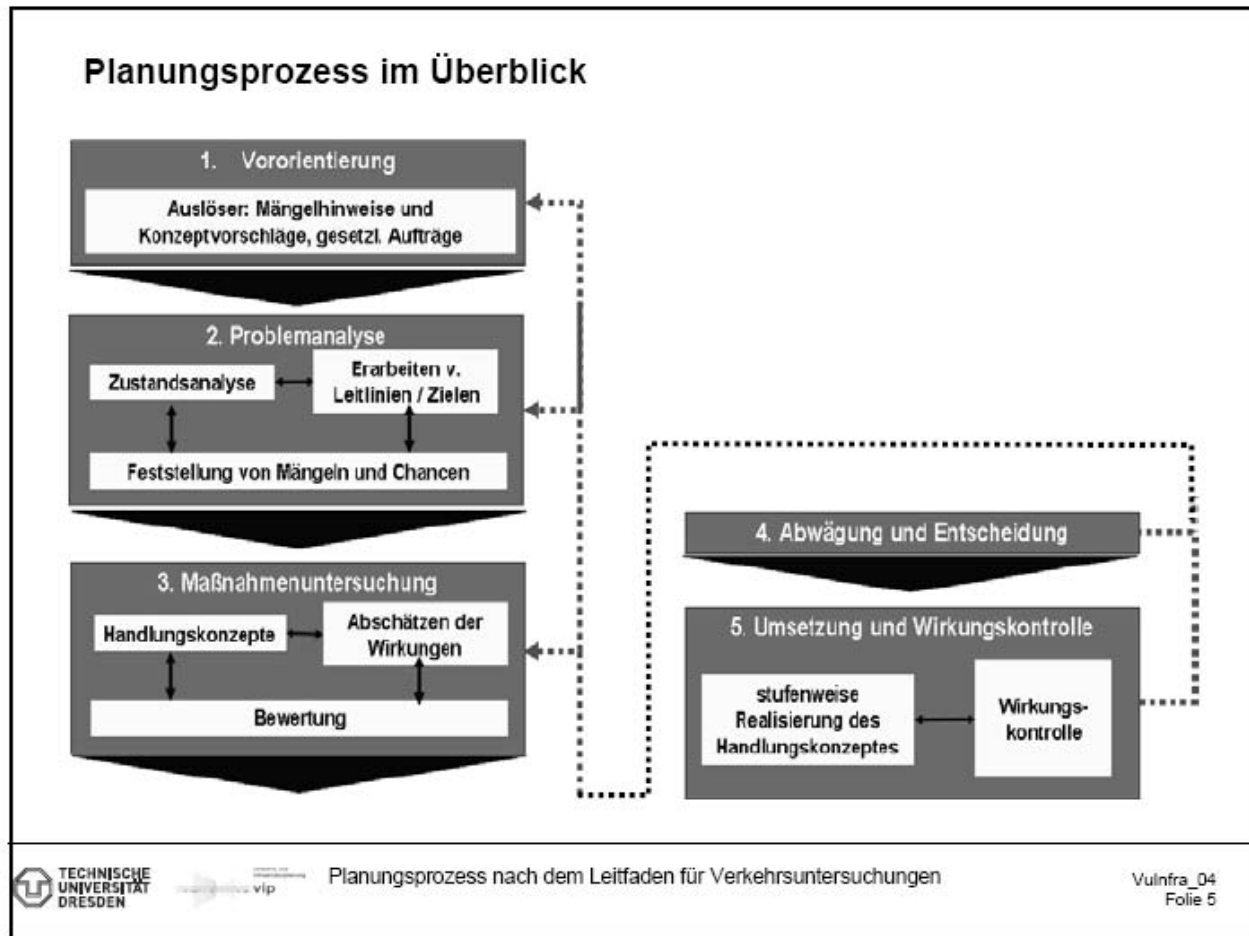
Planungsprozess im Überblick

1. Vororientierung

Auslöser: Mängelhinweise und Konzeptvorschläge, gesetzl. Aufträge

2. Problemanalyse

Zustandsanalyse

Erarbeiten v. Leitlinien / Zielen

Feststellung von Mängeln und Chancen

3. Maßnahmenuntersuchung

Handlungskonzepte

Abschätzen der Wirkungen

Bewertung

4. Abwägung und Entscheidung

5. Umsetzung und Wirkungskontrolle

stufenweise Realisierung des Handlungskonzeptes

Wirkungskontrolle

TECHNISCHE UNIVERSITÄT DRESDEN

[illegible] vip

Planungsprozess nach dem Leitfaden für Verkehrsuntersuchungen

VuInfra_04
Folie 5